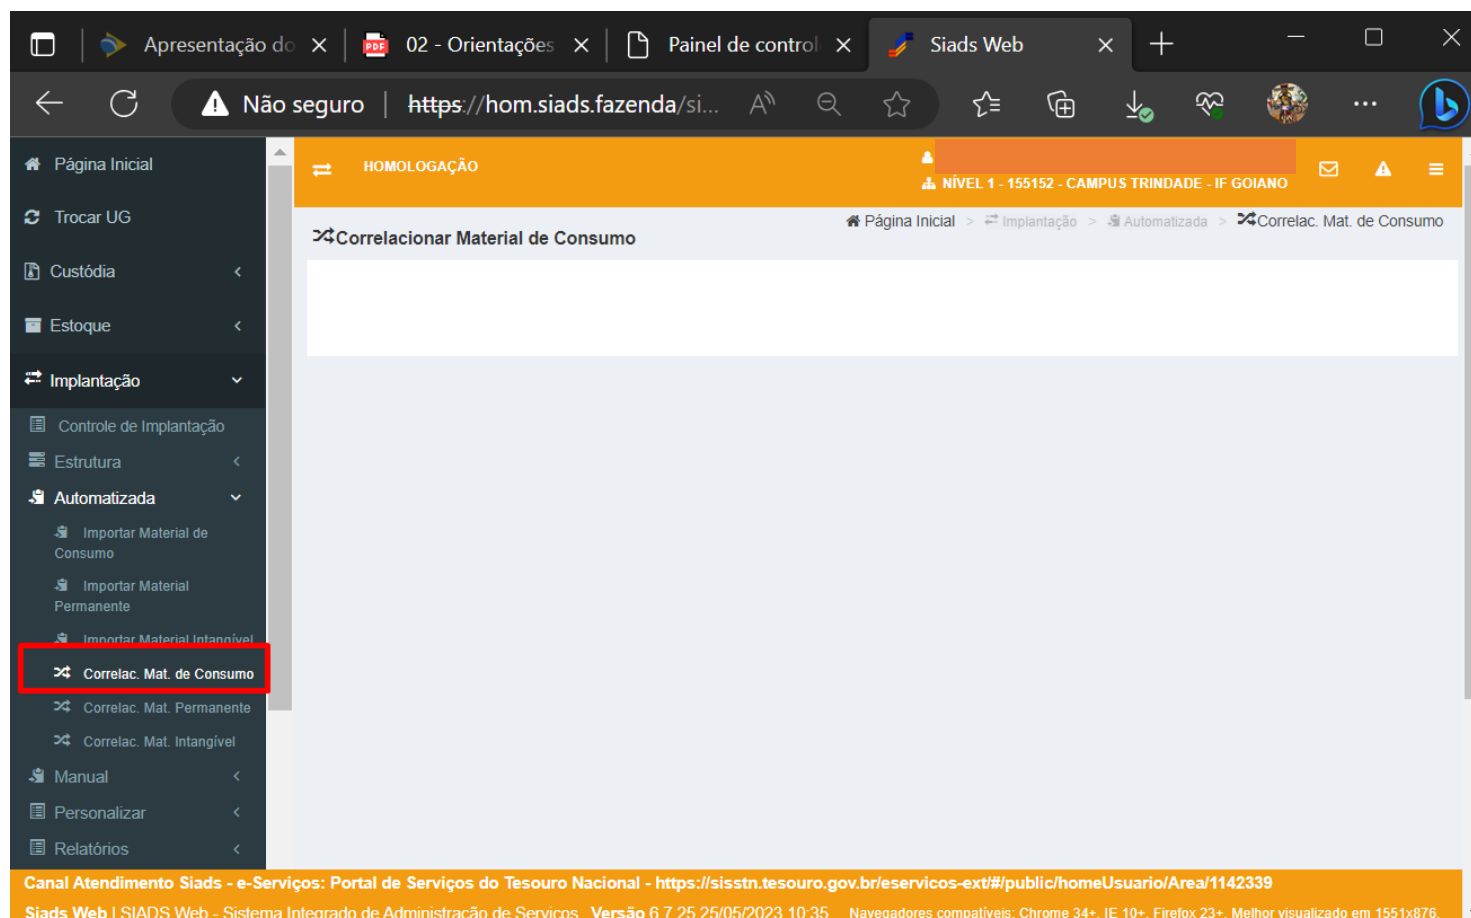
Apresentação do ×
02 - Orientações ×
Painel de control ×
Siads Web ×
+

Não seguro | https://hom.siads.fazenda/si...

Página Inicial
Trocar UG
Custódia
Estoque
Implantação
Controle de Implantação
Estrutura
Automatizada
Importar Material de Consumo
Importar Material Permanente
Importar Material Intangível
Correlac. Mat. de Consumo
Correlac. Mat. Permanente
Correlac. Mat. Intangível
Manual
Personalizar
Relatórios

HOMOLOGAÇÃO
NÍVEL 1 - 155152 - CAMPUS TRINDADE - IF GOIANO

Correlacionar Material de Consumo
Página Inicial > Implantação > Automatizada > Correlac. Mat. de Consumo

Canal Atendimento Siads - e-Serviços: Portal de Serviços do Tesouro Nacional - https://sisstn.tesouro.gov.br/eservicos-ext/#/public/homeUsuario/Area/1142339
Siads Web | SIADS Web - Sistema Integrado de Administração de Serviços Versão 6.7.25 25/05/2023 10:35 Navegadores compatíveis: Chrome 34+, IE 10+, Firefox 23+. Melhor visualizado em 1551x876.